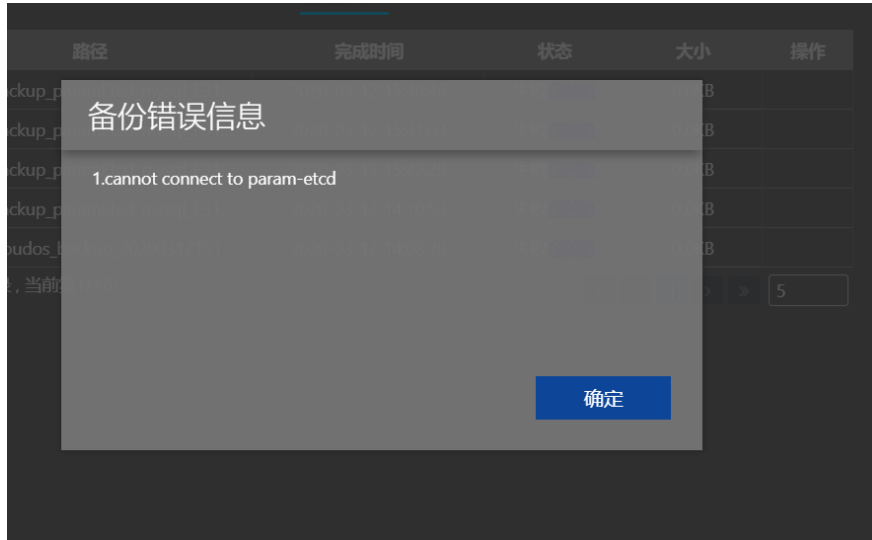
| 路径 | 完成时间 | 状态 | 大小 | 操作 |
|---|---|---|---|---|
| ckup_p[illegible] | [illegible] | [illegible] | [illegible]KB | |
| ckup_p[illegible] | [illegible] | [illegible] | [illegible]KB | |
| ckup_p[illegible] | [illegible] | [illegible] | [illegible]KB | |
| ckup_p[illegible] | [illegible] | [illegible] | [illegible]KB | |
| budos_b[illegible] | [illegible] | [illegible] | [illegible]KB | |

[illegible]，当前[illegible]

» 5

备份错误信息

1.cannot connect to param-etcd

确定